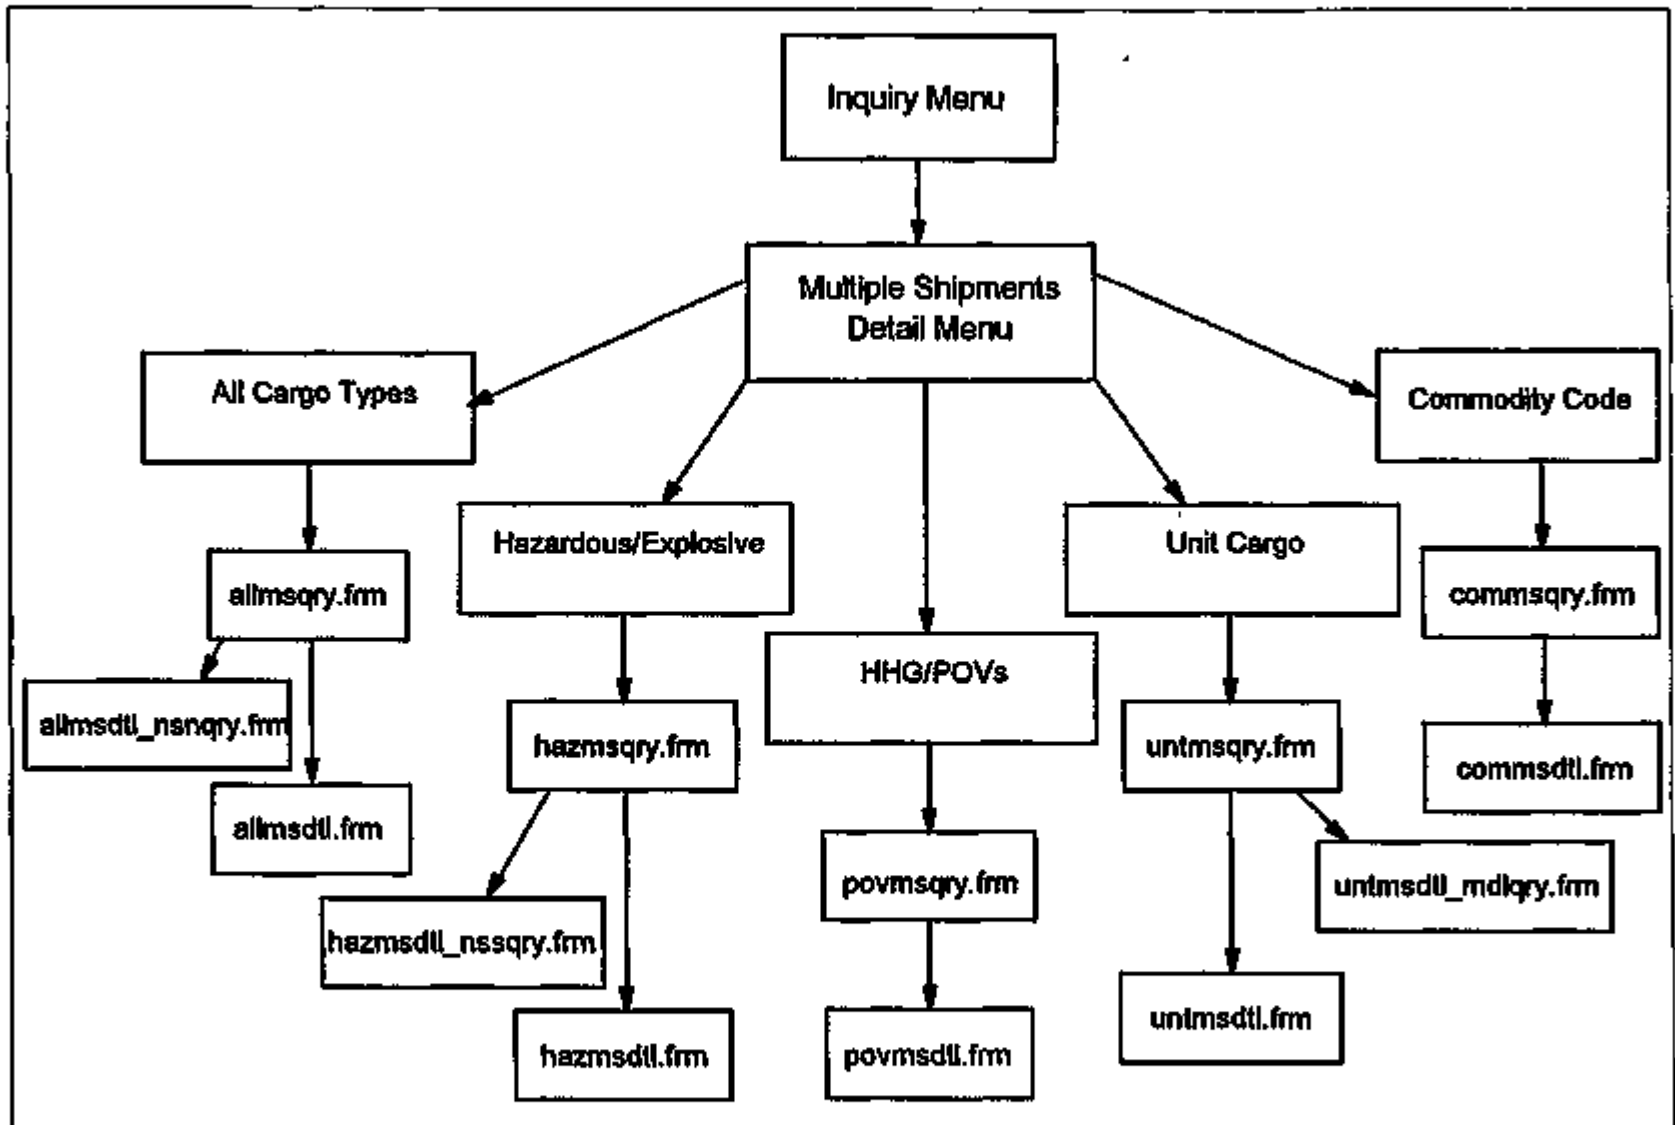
Inquiry Menu

Multiple Shipments Detail Menu

All Cargo Types

allmsqry.frm

allmsdtl_nsnqry.frm

allmsdtl.frm

Hazardous/Explosive

hazmsqry.frm

hazmsdtl_nssqry.frm

hazmsdtl.frm

HHG/POVs

povmsqry.frm

povmsdtl.frm

Unit Cargo

untmsqry.frm

untmsdtl_mdlqry.frm

untmsdtl.frm

Commodity Code

commsqry.frm

commsdtl.frm